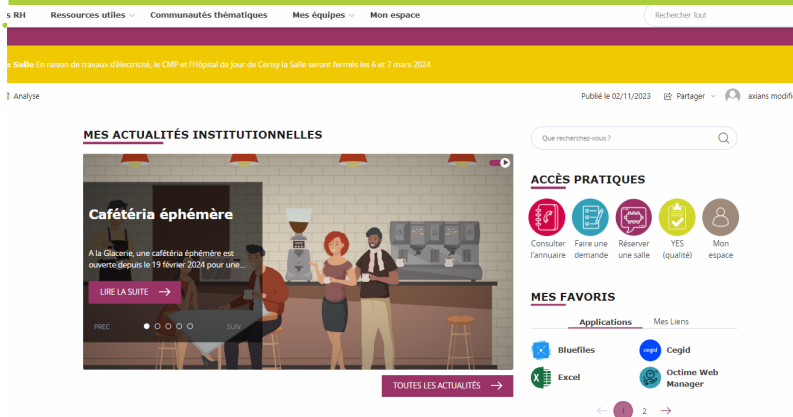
s RH Ressources utiles ⌄ Communautés thématiques Mes équipes ⌄ Mon espace

Rechercher tout

n Salle En raison de travaux d'électricité, le CMP et l'Hôpital de Jour de Cerisy la Salle seront fermés les 6 et 7 mars 2024.

Analyse

Publié le 02/11/2023 Partager ⌄ axians modifi

MES ACTUALITÉS INSTITUTIONNELLES

Cafétéria éphémère

A la Glacerie, une cafétéria éphémère est ouverte depuis le 19 février 2024 pour une...

LIRE LA SUITE

PREC SUIV

TOUTES LES ACTUALITÉS

Que recherchez-vous ?

ACCÈS PRATIQUES

Consulter l'annuaire

Faire une demande

Réserver une salle

YES (qualité)

Mon espace

MES FAVORIS

Applications Mes Liens

Bluefiles

Cegid

Excel

Octime Web Manager

1 2